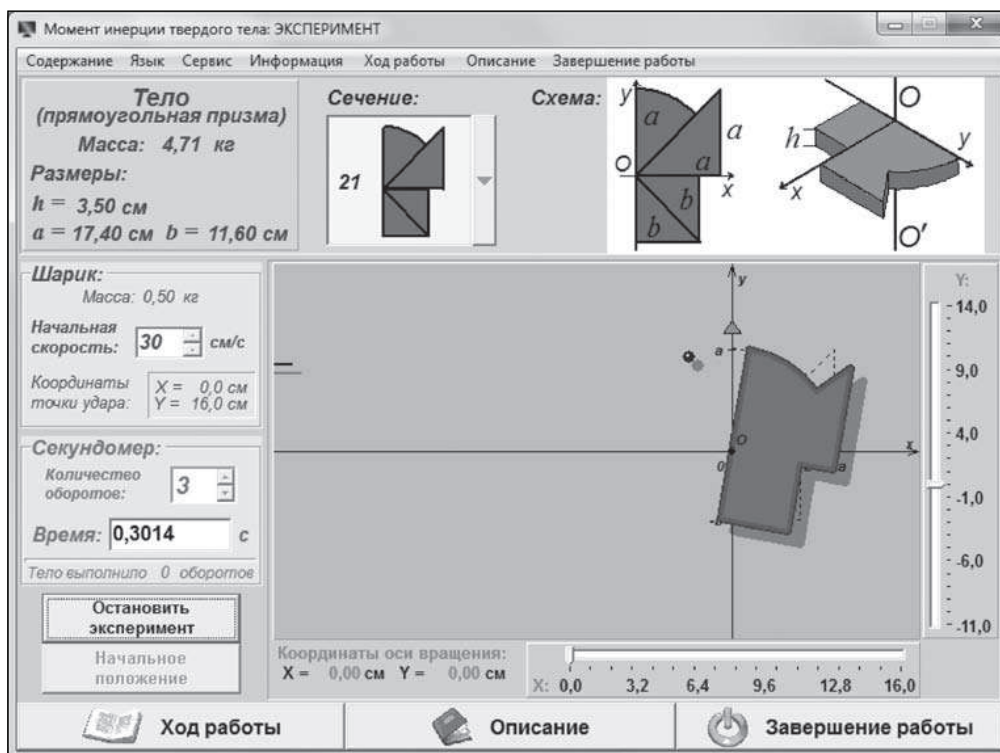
Момент инерции твердого тела: ЭКСПЕРИМЕНТ

Содержание Язык Сервис Информация Ход работы Описание Завершение работы

Тело
(прямоугольная призма)
Масса: 4,71 кг
Размеры:
h = 3,50 см
a = 17,40 см b = 11,60 см

Сечение:
21

Схема:
y a a a O b b x
h O y x O′

Шарик:
Масса: 0,50 кг
Начальная скорость: 30 см/с
Координаты точки удара: X = 0,0 см Y = 16,0 см

Секундомер:
Количество оборотов: 3
Время: 0,3014 с
Тело выполнило 0 оборотов

Остановить эксперимент
Начальное положение

y a O 0 x a

Y:
14,0
9,0
4,0
-1,0
-6,0
-11,0

Координаты оси вращения:
X = 0,00 см Y = 0,00 см

X: 0,0 3,2 6,4 9,6 12,8 16,0

Ход работы
Описание
Завершение работы